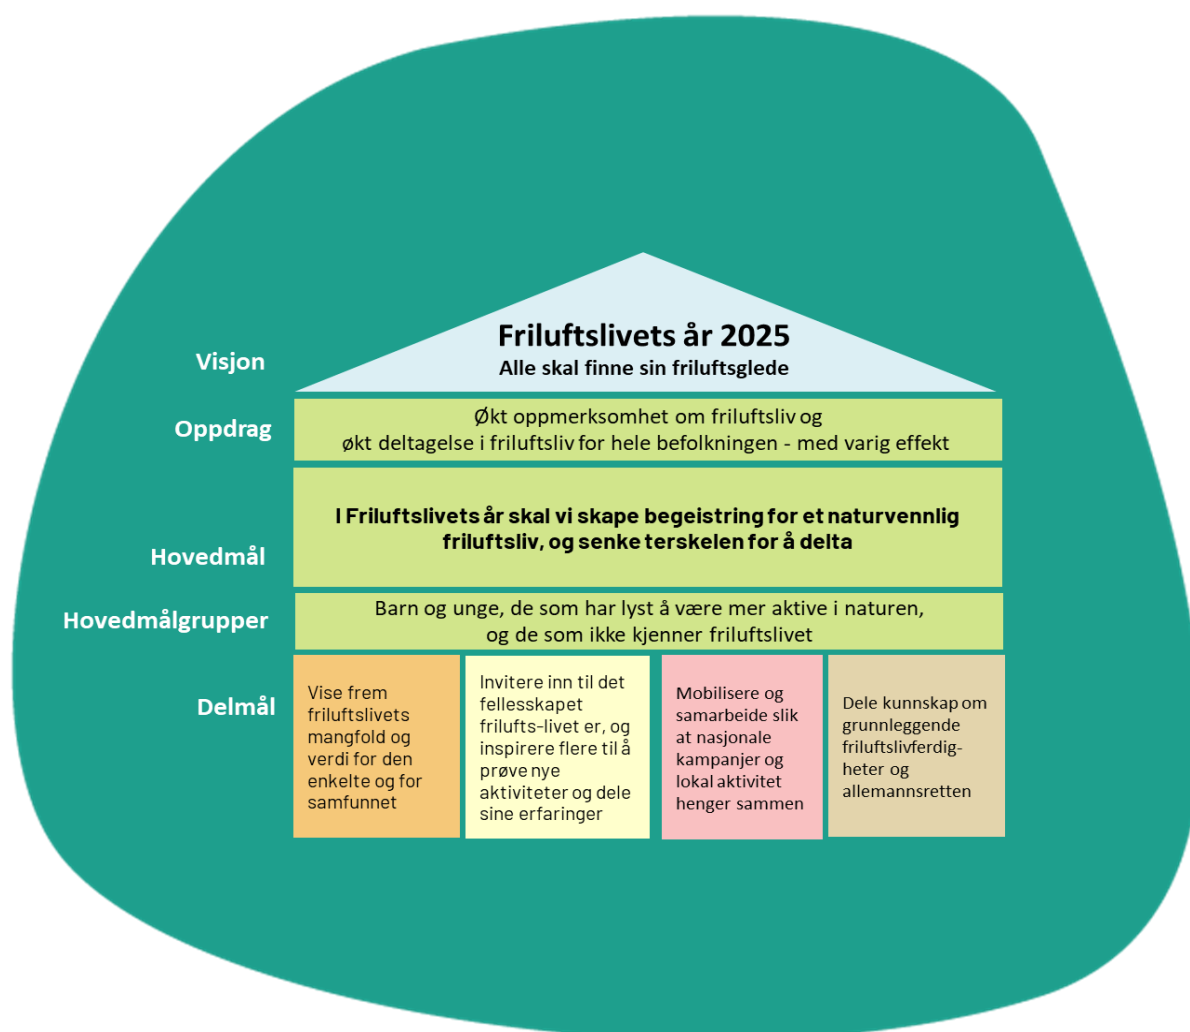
Visjon

Friluftslivets år 2025
Alle skal finne sin friluftsglede

Oppdrag

Økt oppmerksomhet om friluftsliv og økt deltagelse i friluftsliv for hele befolkningen - med varig effekt

Hovedmål

I Friluftslivets år skal vi skape begeistring for et naturvennlig friluftsliv, og senke terskelen for å delta

Hovedmålgrupper

Barn og unge, de som har lyst å være mer aktive i naturen, og de som ikke kjenner friluftslivet

Delmål

Vise frem friluftslivets mangfold og verdi for den enkelte og for samfunnet

Invitere inn til det fellesskapet frilufts-livet er, og inspirere flere til å prøve nye aktiviteter og dele sine erfaringer

Mobilisere og samarbeide slik at nasjonale kampanjer og lokal aktivitet henger sammen

Dele kunnskap om grunnleggende friluftslivferdigheter og allemannsretten